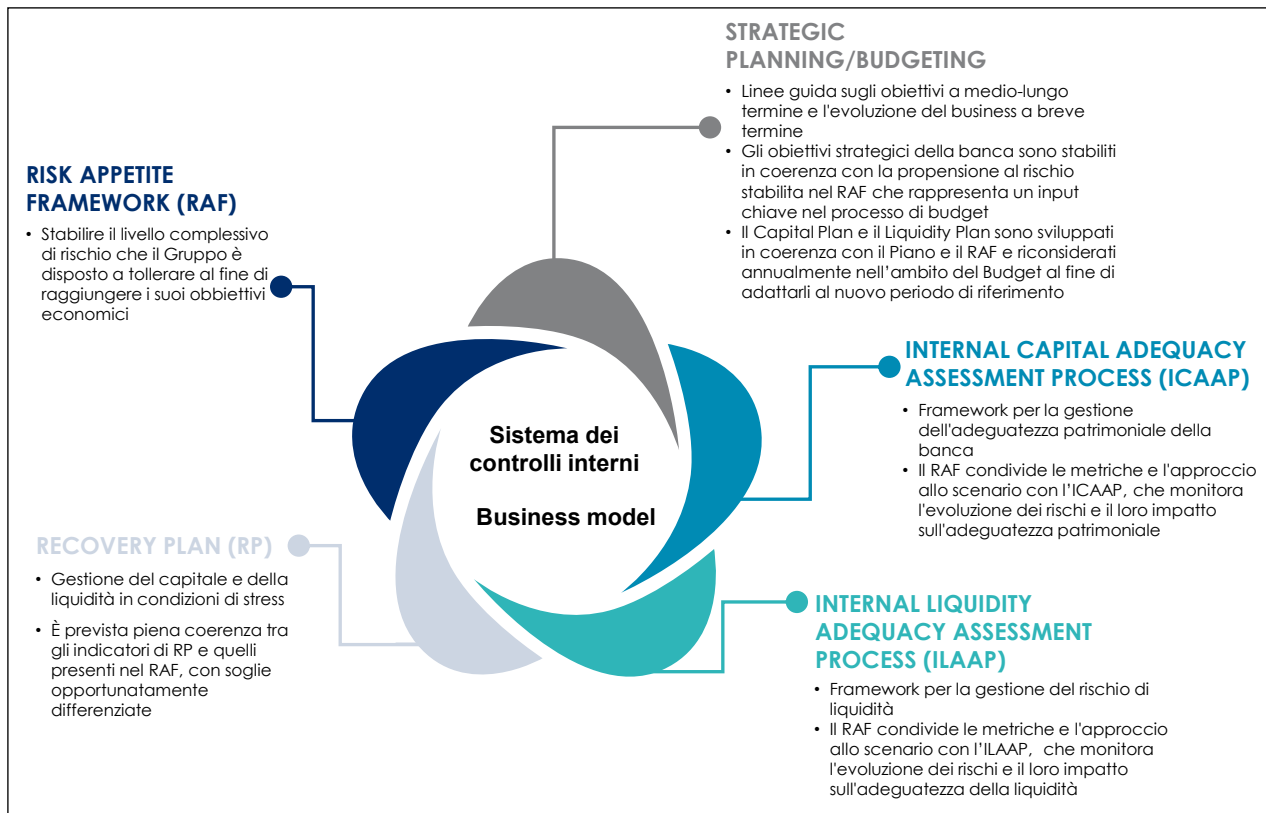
STRATEGIC PLANNING/BUDGETING

• Linee guida sugli obiettivi a medio-lungo termine e l'evoluzione del business a breve termine
• Gli obiettivi strategici della banca sono stabiliti in coerenza con la propensione al rischio stabilita nel RAF che rappresenta un input chiave nel processo di budget
• Il Capital Plan e il Liquidity Plan sono sviluppati in coerenza con il Piano e il RAF e riconsiderati annualmente nell'ambito del Budget al fine di adattarli al nuovo periodo di riferimento

RISK APPETITE FRAMEWORK (RAF)

• Stabilire il livello complessivo di rischio che il Gruppo è disposto a tollerare al fine di raggiungere i suoi obbiettivi economici

INTERNAL CAPITAL ADEQUACY ASSESSMENT PROCESS (ICAAP)

• Framework per la gestione dell'adeguatezza patrimoniale della banca
• Il RAF condivide le metriche e l'approccio allo scenario con l'ICAAP, che monitora l'evoluzione dei rischi e il loro impatto sull'adeguatezza patrimoniale

Sistema dei controlli interni

Business model

RECOVERY PLAN (RP)

• Gestione del capitale e della liquidità in condizioni di stress
• È prevista piena coerenza tra gli indicatori di RP e quelli presenti nel RAF, con soglie opportunatamente differenziate

INTERNAL LIQUIDITY ADEQUACY ASSESSMENT PROCESS (ILAAP)

• Framework per la gestione del rischio di liquidità
• Il RAF condivide le metriche e l'approccio allo scenario con l'ILAAP, che monitora l'evoluzione dei rischi e il loro impatto sull'adeguatezza della liquidità